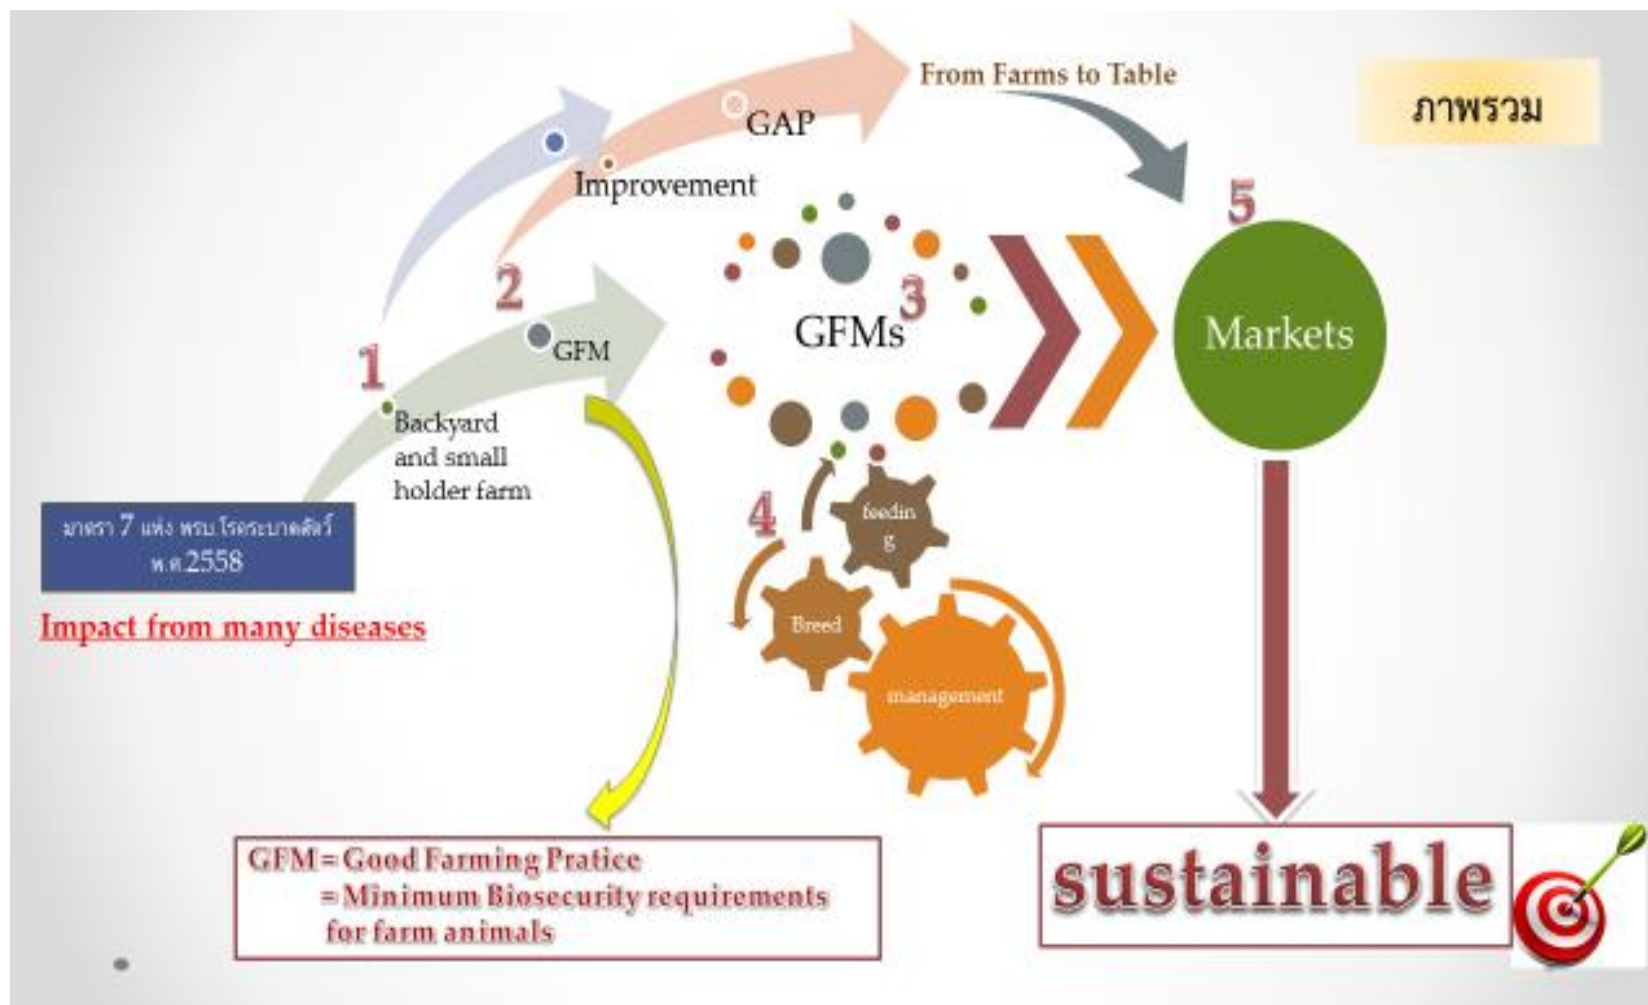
From Farms to Table

ภาพรวม

GAP

Improvement

5

2

3

GFMs

Markets

1

GFM

Backyard and small holder farm

มาตรา 7 แห่ง พรบ.โรคระบาดสัตว์ พ.ศ.2558

Impact from many diseases

4

feeding

Breed

management

GFM = Good Farming Pratice
= Minimum Biosecurity requirements for farm animals

sustainable